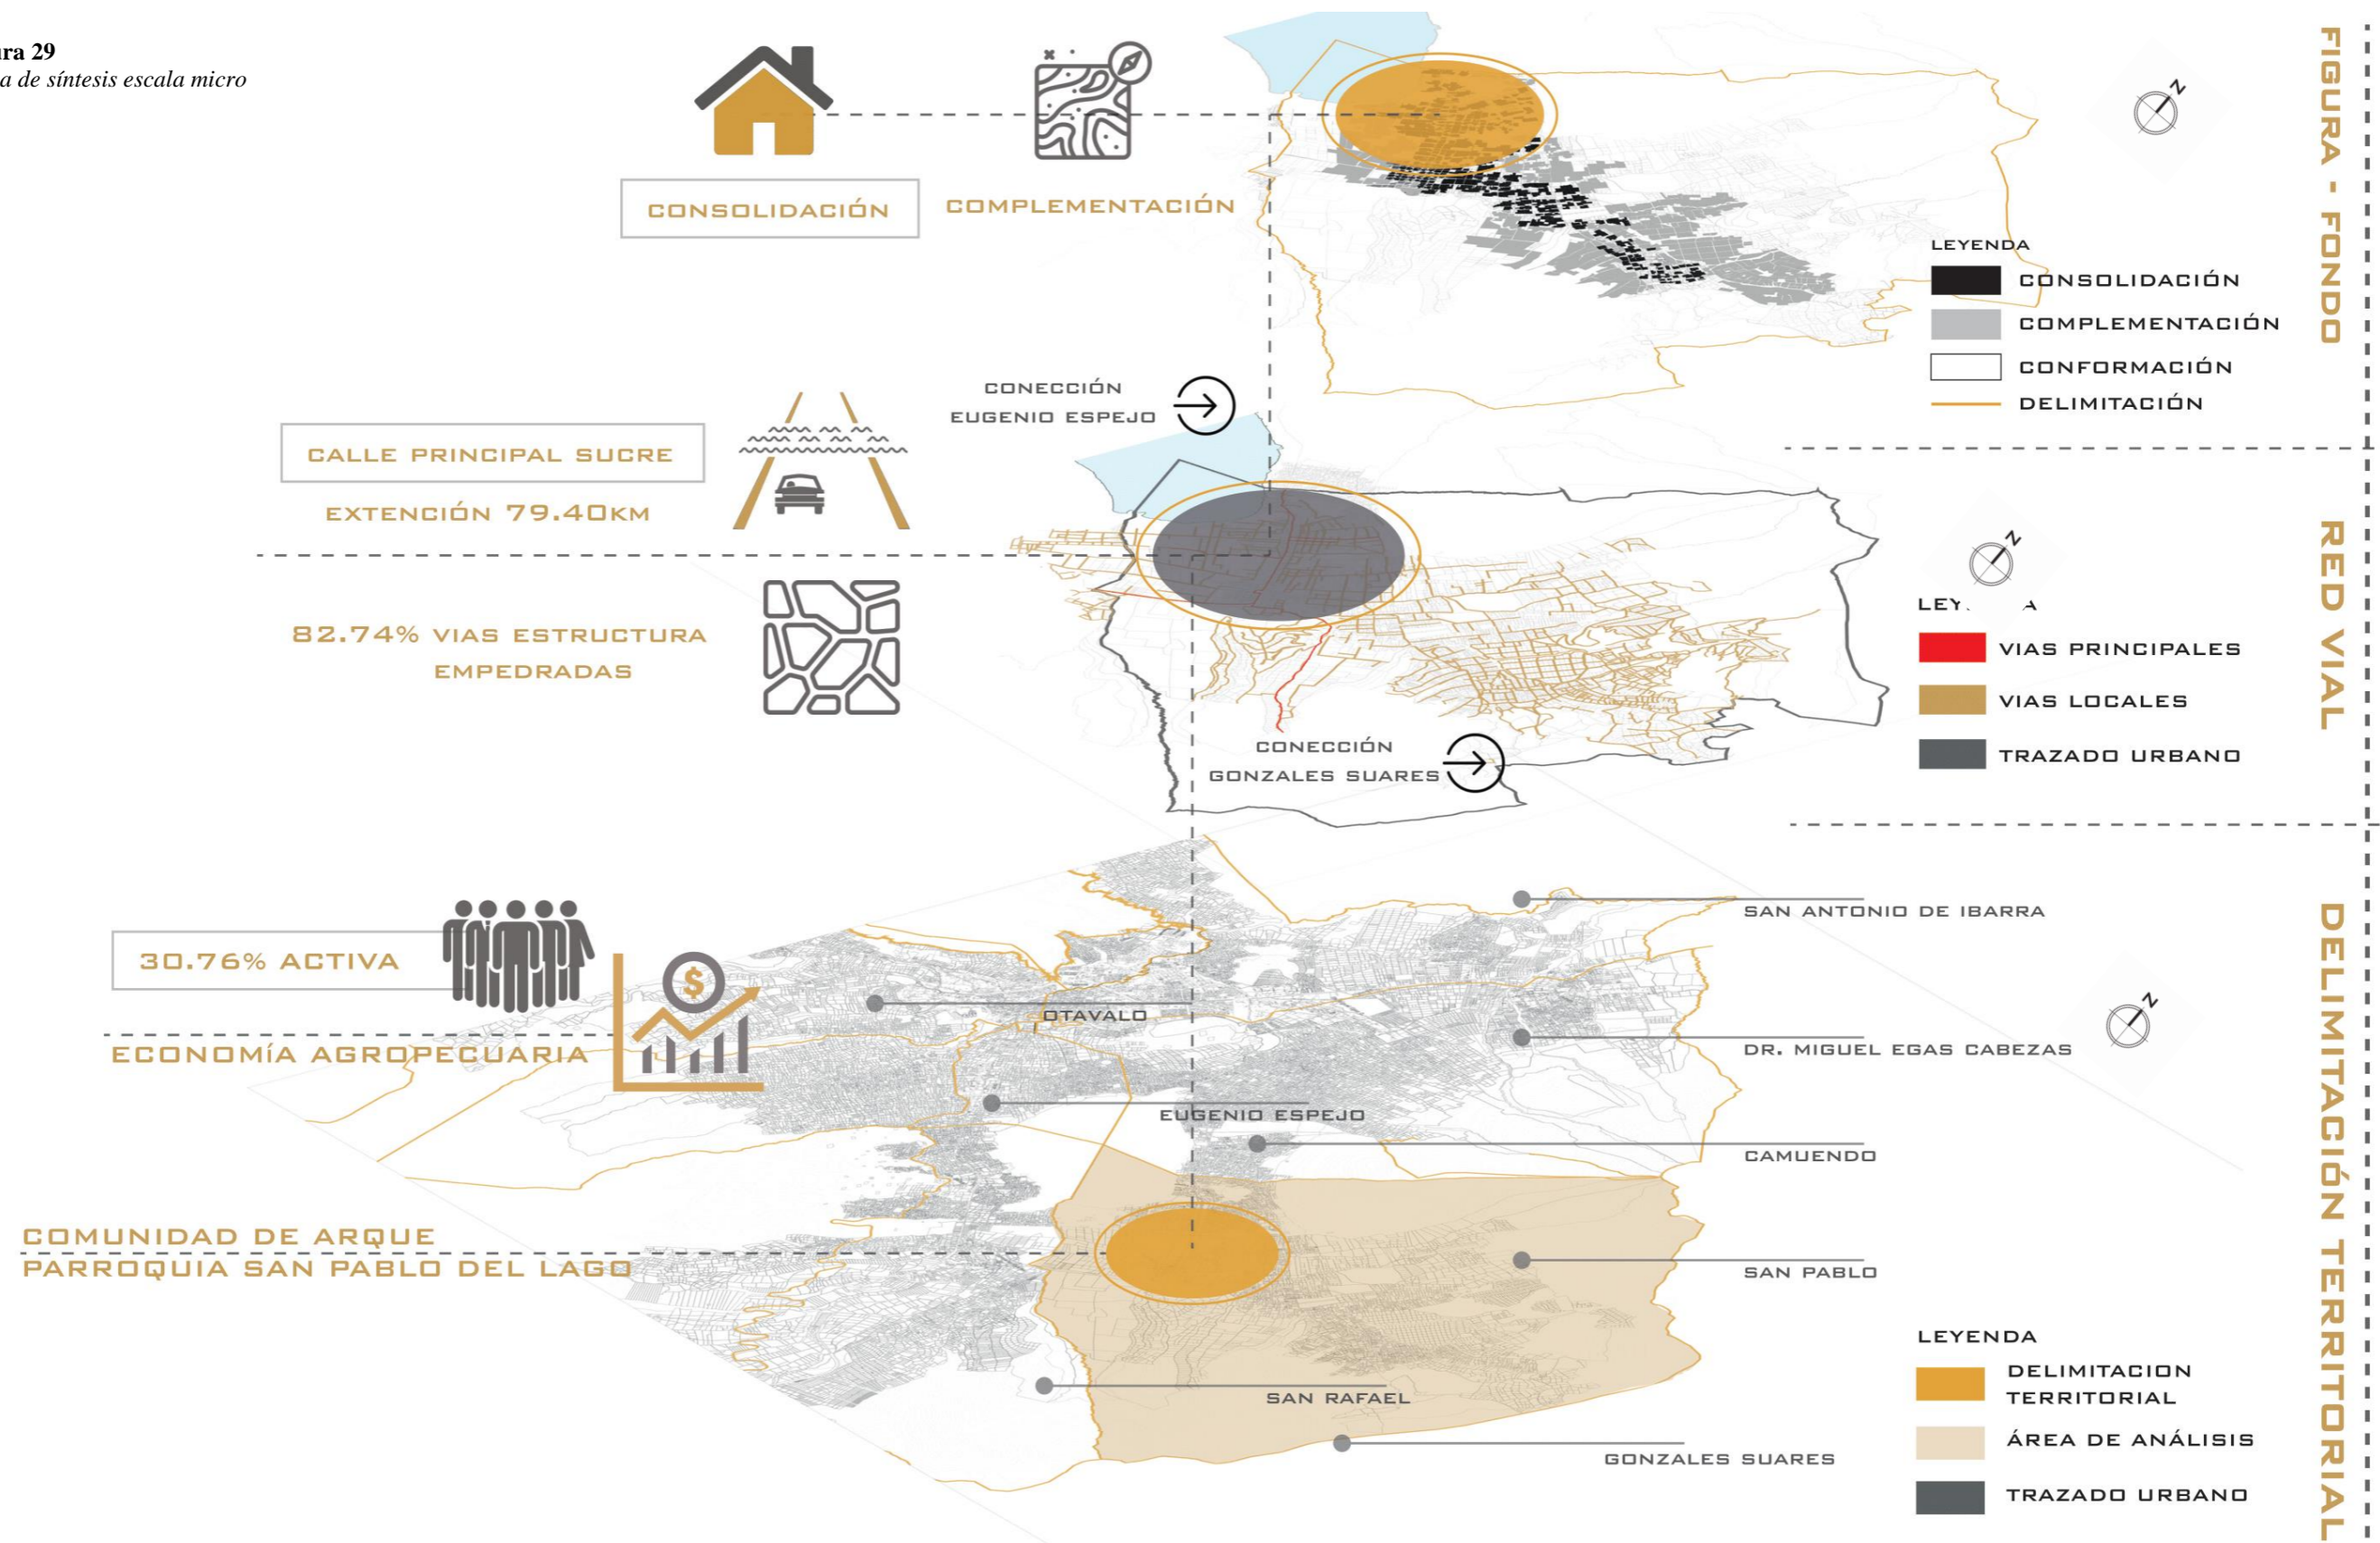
ura 29
a de síntesis escala micro

CONSOLIDACIÓN

COMPLEMENTACIÓN

LEYENDA
CONSOLIDACIÓN
COMPLEMENTACIÓN
CONFORMACIÓN
DELIMITACIÓN

FIGURA - FONDO

CONECCIÓN EUGENIO ESPEJO

CALLE PRINCIPAL SUCRE

EXTENCIÓN 79.40KM

82.74% VIAS ESTRUCTURA EMPEDRADAS

LEY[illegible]A
VIAS PRINCIPALES
VIAS LOCALES
TRAZADO URBANO

CONECCIÓN GONZALES SUARES

RED VIAL

30.76% ACTIVA

ECONOMÍA AGROPECUARIA

SAN ANTONIO DE IBARRA
OTAVALO
DR. MIGUEL EGAS CABEZAS
EUGENIO ESPEJO
CAMUENDO

COMUNIDAD DE ARQUE
PARROQUIA SAN PABLO DEL LAGO

SAN PABLO
SAN RAFAEL
GONZALES SUARES

LEYENDA
DELIMITACION TERRITORIAL
ÁREA DE ANÁLISIS
TRAZADO URBANO

DELIMITACIÓN TERRITORIAL